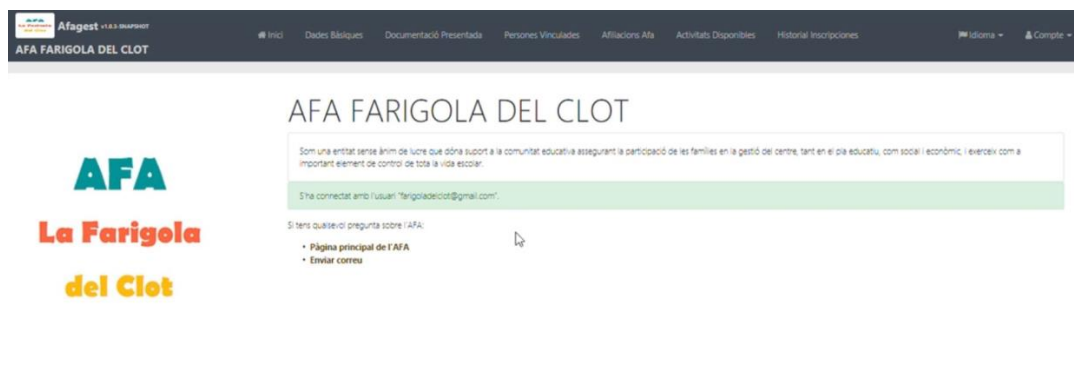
AFA La Farigola del Clot Afagest v1.4.3-SNAPSHOT
AFA FARIGOLA DEL CLOT

Inici Dades Bàsiques Documentació Presentada Persones Vinculades Afiliacions Afa Activitats Disponibles Historial Inscripciones Idioma Compte

AFA
La Farigola
del Clot

AFA FARIGOLA DEL CLOT

Som una entitat sense ànim de lucre que dóna suport a la comunitat educativa assegurant la participació de les famílies en la gestió del centre, tant en el pla educatiu, com social i econòmic, i exerceix com a important element de control de tota la vida escolar.

S'ha connectat amb l'usuari "farigoladelclot@gmail.com".

Si tens qualsevol pregunta sobre l'AFA:

• Pàgina principal de l'AFA
• Enviar correu